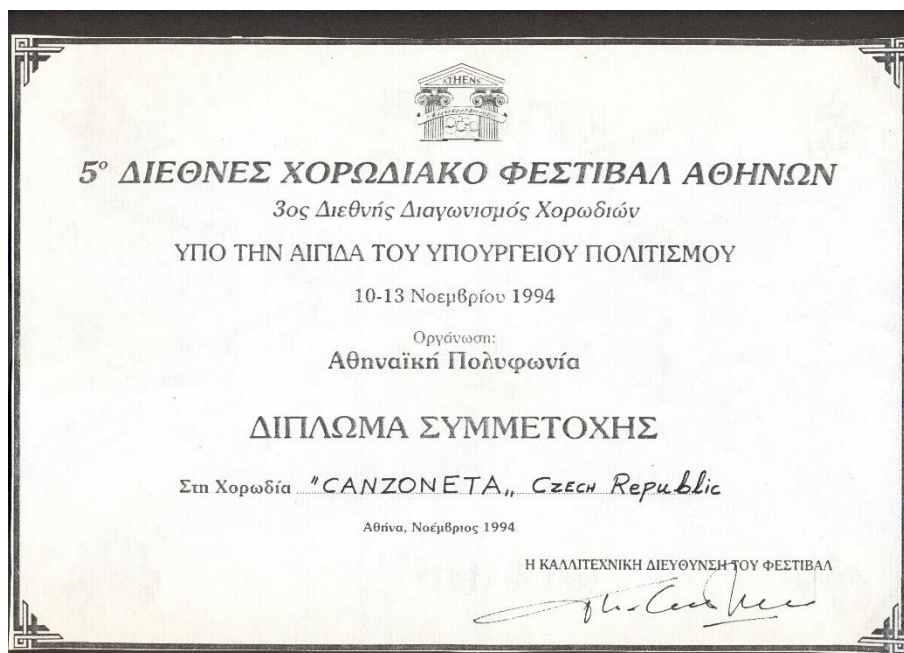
ATHENS

5° ΔΙΕΘΝΕΣ ΧΟΡΩΔΙΑΚΟ ΦΕΣΤΙΒΑΛ ΑΘΗΝΩΝ

3ος Διεθνής Διαγωνισμός Χορωδιών

ΥΠΟ ΤΗΝ ΑΙΓΙΔΑ ΤΟΥ ΥΠΟΥΡΓΕΙΟΥ ΠΟΛΙΤΙΣΜΟΥ

10-13 Νοεμβρίου 1994

Οργάνωση:
Αθηναϊκή Πολυφωνία

ΔΙΠΛΩΜΑ ΣΥΜΜΕΤΟΧΗΣ

Στη Χορωδία "CANZONETA" Czech Republic

Αθήνα, Νοέμβριος 1994

Η ΚΑΛΛΙΤΕΧΝΙΚΗ ΔΙΕΥΘΥΝΣΗ ΤΟΥ ΦΕΣΤΙΒΑΛ

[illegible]